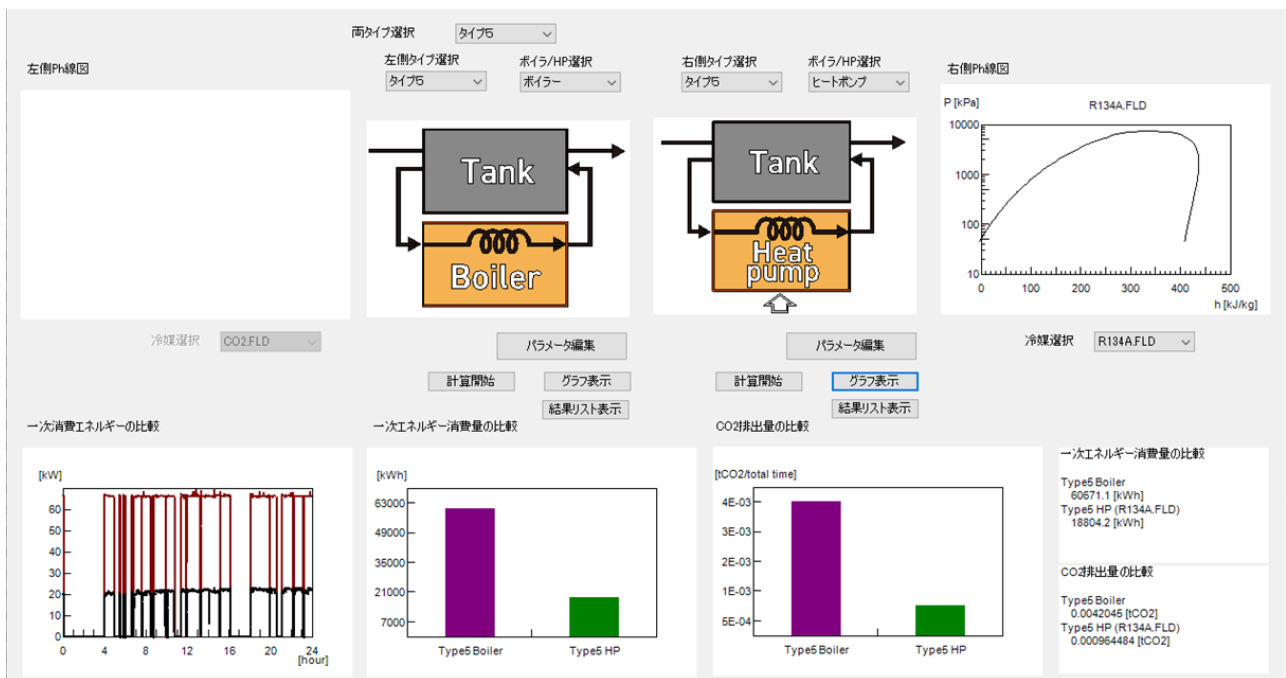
両タイプ選択 タイプ5

左側Ph線図

左側タイプ選択 タイプ5

ボイラ/HP選択 ボイラー

右側タイプ選択 タイプ5

ボイラ/HP選択 ヒートポンプ

右側Ph線図

Tank

Boiler

Tank

Heat pump

P [kPa]

R134A.FLD

10000

1000

100

10

0 100 200 300 400 500

h [kJ/kg]

冷媒選択 CO2.FLD

パラメータ編集

パラメータ編集

冷媒選択 R134A.FLD

計算開始

グラフ表示

計算開始

グラフ表示

結果リスト表示

結果リスト表示

一次消費エネルギーの比較

一次エネルギー消費量の比較

CO2排出量の比較

[kW]

60 50 40 30 20 10 0

0 4 8 12 16 20 24 [hour]

[kWh]

63000 49000 35000 21000 7000

Type5 Boiler

Type5 HP

[tCO2/total time]

4E-03 3E-03 2E-03 1E-03 5E-04

Type5 Boiler

Type5 HP

一次エネルギー消費量の比較

Type5 Boiler
60671.1 [kWh]
Type5 HP (R134A.FLD)
18804.2 [kWh]

CO2排出量の比較

Type5 Boiler
0.0042045 [tCO2]
Type5 HP (R134A.FLD)
0.000964484 [tCO2]